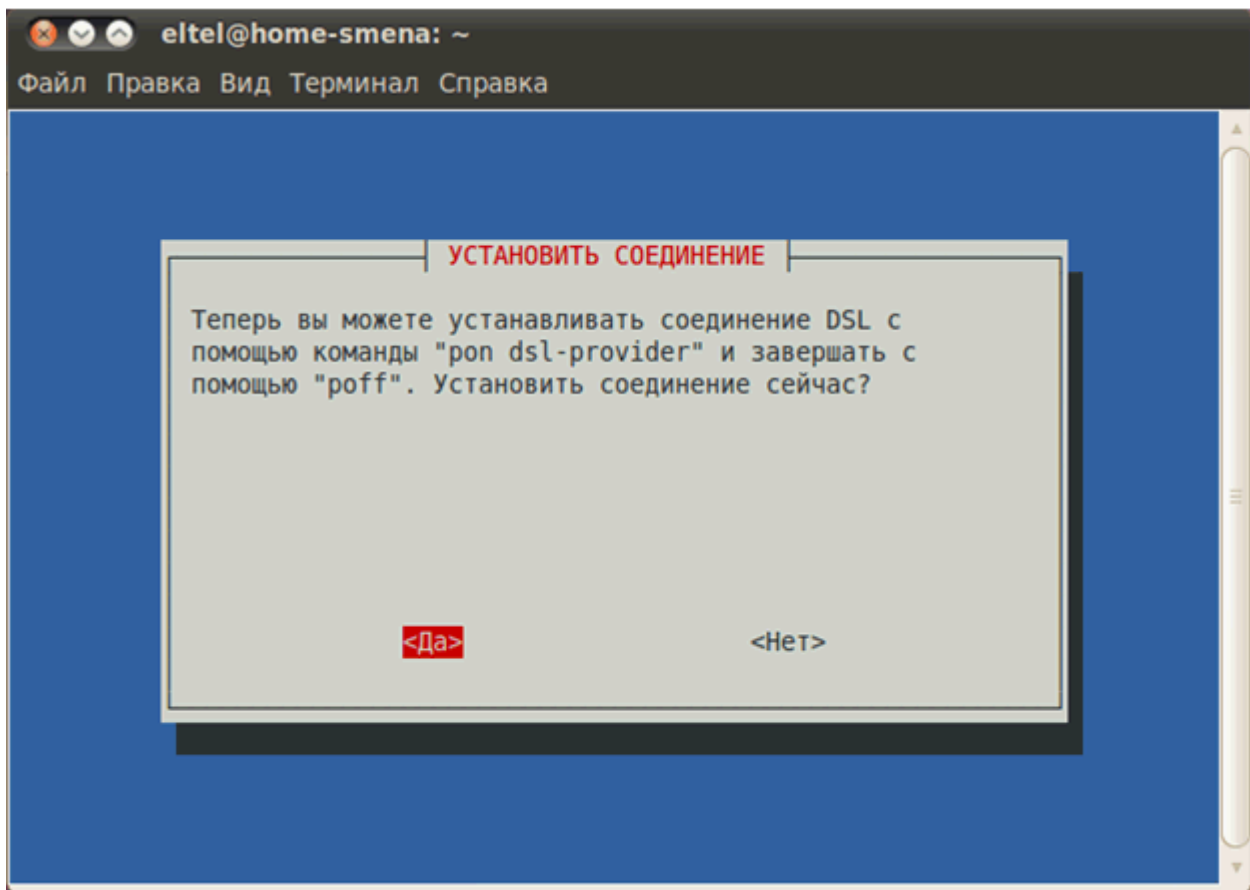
eltel@home-smena: ~

Файл Правка Вид Терминал Справка

УСТАНОВИТЬ СОЕДИНЕНИЕ

Теперь вы можете устанавливать соединение DSL с помощью команды "pon dsl-provider" и завершать с помощью "poff". Установить соединение сейчас?

<Да> <Нет>